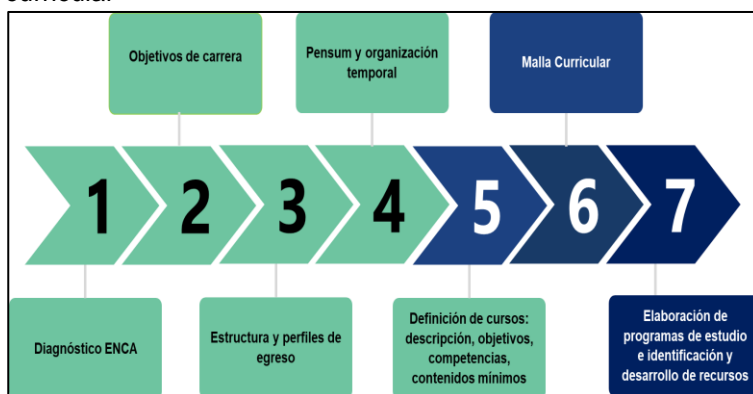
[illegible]

Objetivos de carrera

Pensum y organización temporal

Malla Curricular

1

2

3

4

5

6

7

Diagnóstico ENCA

Estructura y perfiles de egreso

Definición de cursos: descripción, objetivos, competencias, contenidos mínimos

Elaboración de programas de estudio e identificación y desarrollo de recursos